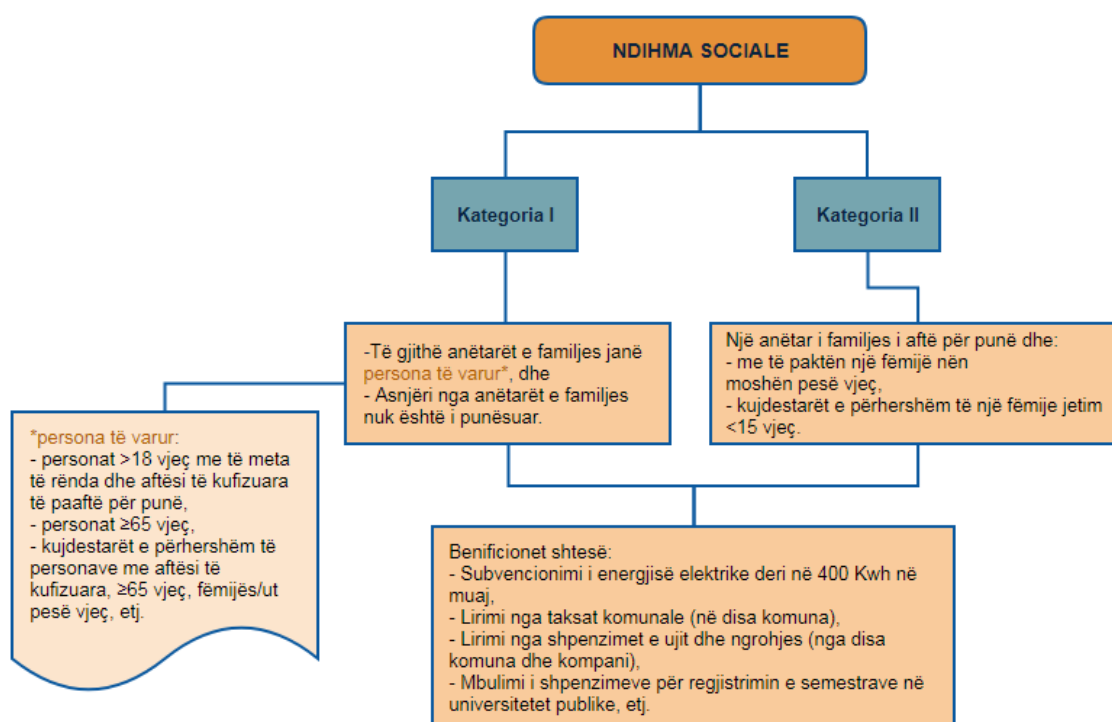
NDIHMA SOCIALE

Kategoria I

Kategoria II

-Të gjithë anëtarët e familjes janë persona të varur*, dhe
- Asnjëri nga anëtarët e familjes nuk është i punësuar.

Një anëtar i familjes i aftë për punë dhe:
- me të paktën një fëmijë nën moshën pesë vjeç,
- kujdestarët e përhershëm të një fëmije jetim <15 vjeç.

*persona të varur:
- personat >18 vjeç me të meta të rënda dhe aftësi të kufizuara të paaftë për punë,
- personat ≥65 vjeç,
- kujdestarët e përhershëm të personave me aftësi të kufizuara, ≥65 vjeç, fëmijës/ut pesë vjeç, etj.

Benificionet shtesë:
- Subvencionimi i energjisë elektrike deri në 400 Kwh në muaj,
- Lirimi nga taksat komunale (në disa komuna),
- Lirimi nga shpenzimet e ujit dhe ngrohjes (nga disa komuna dhe kompani),
- Mbulimi i shpenzimeve për regjistrimin e semestrave në universitetet publike, etj.